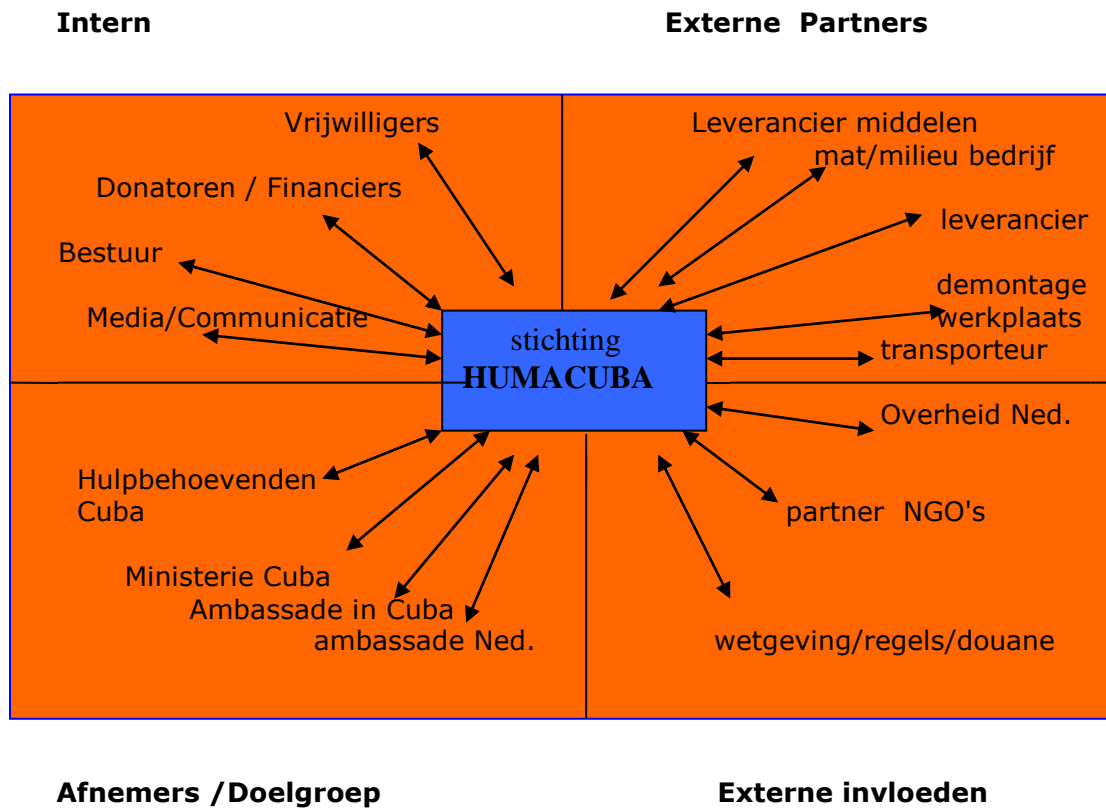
Intern

Externe Partners

Vrijwilligers

Donatoren / Financiers

Bestuur

Media/Communicatie

Leverancier middelen

mat/milieu bedrijf

leverancier

demontage werkplaats

transporteur

stichting
HUMACUBA

Overheid Ned.

Hulpbehoevenden Cuba

Ministerie Cuba

Ambassade in Cuba

ambassade Ned.

partner NGO's

wetgeving/regels/douane

Afnemers /Doelgroep

Externe invloeden